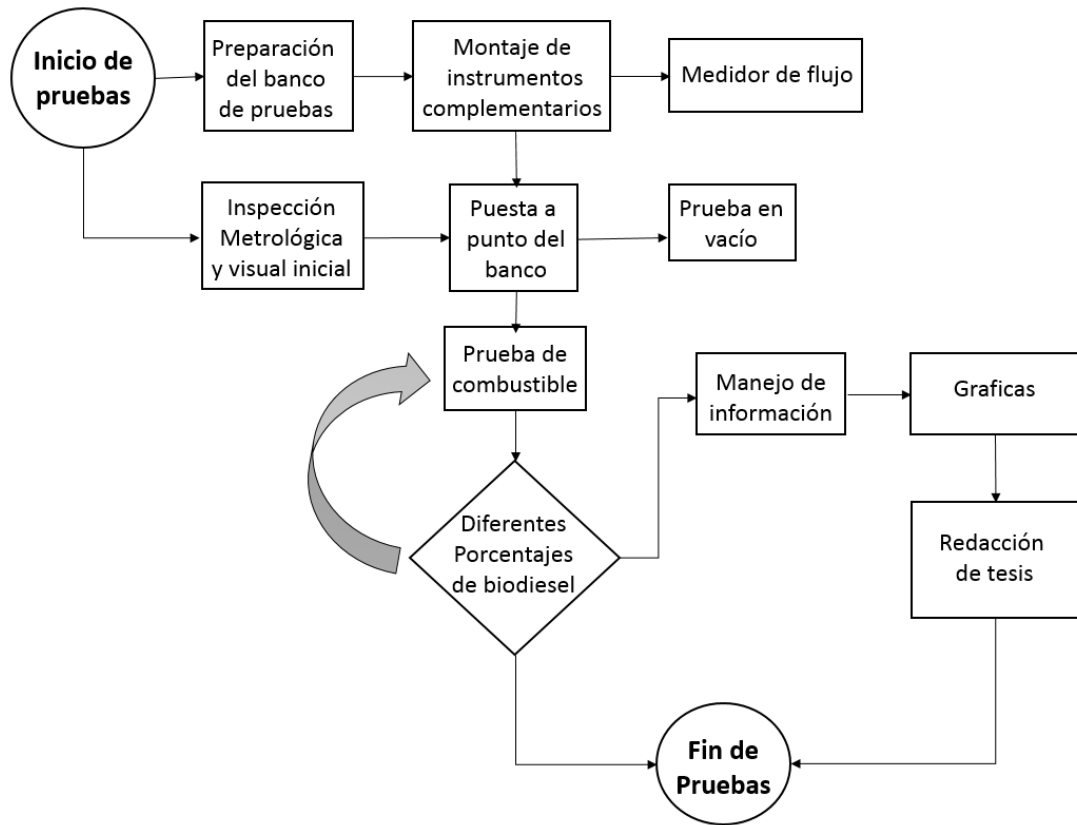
Inicio de pruebas

Preparación del banco de pruebas

Montaje de instrumentos complementarios

Medidor de flujo

Inspección Metrológica y visual inicial

Puesta a punto del banco

Prueba en vacío

Prueba de combustible

Manejo de información

Graficas

Diferentes Porcentajes de biodiesel

Redacción de tesis

Fin de Pruebas